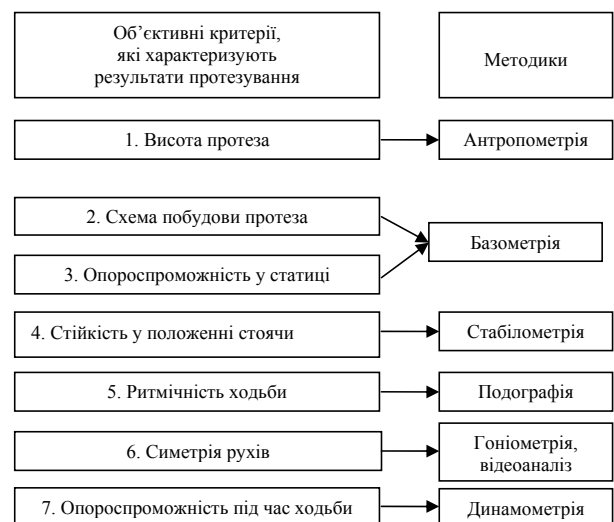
Об'єктивні критерії, які характеризують результати протезування

Методики

1. Висота протеза

Антропометрія

2. Схема побудови протеза

3. Опороспроможність у статиці

Базометрія

4. Стійкість у положенні стоячи

Стабілометрія

5. Ритмічність ходьби

Подографія

6. Симетрія рухів

Гоніометрія, відеоаналіз

7. Опороспроможність під час ходьби

Динамометрія